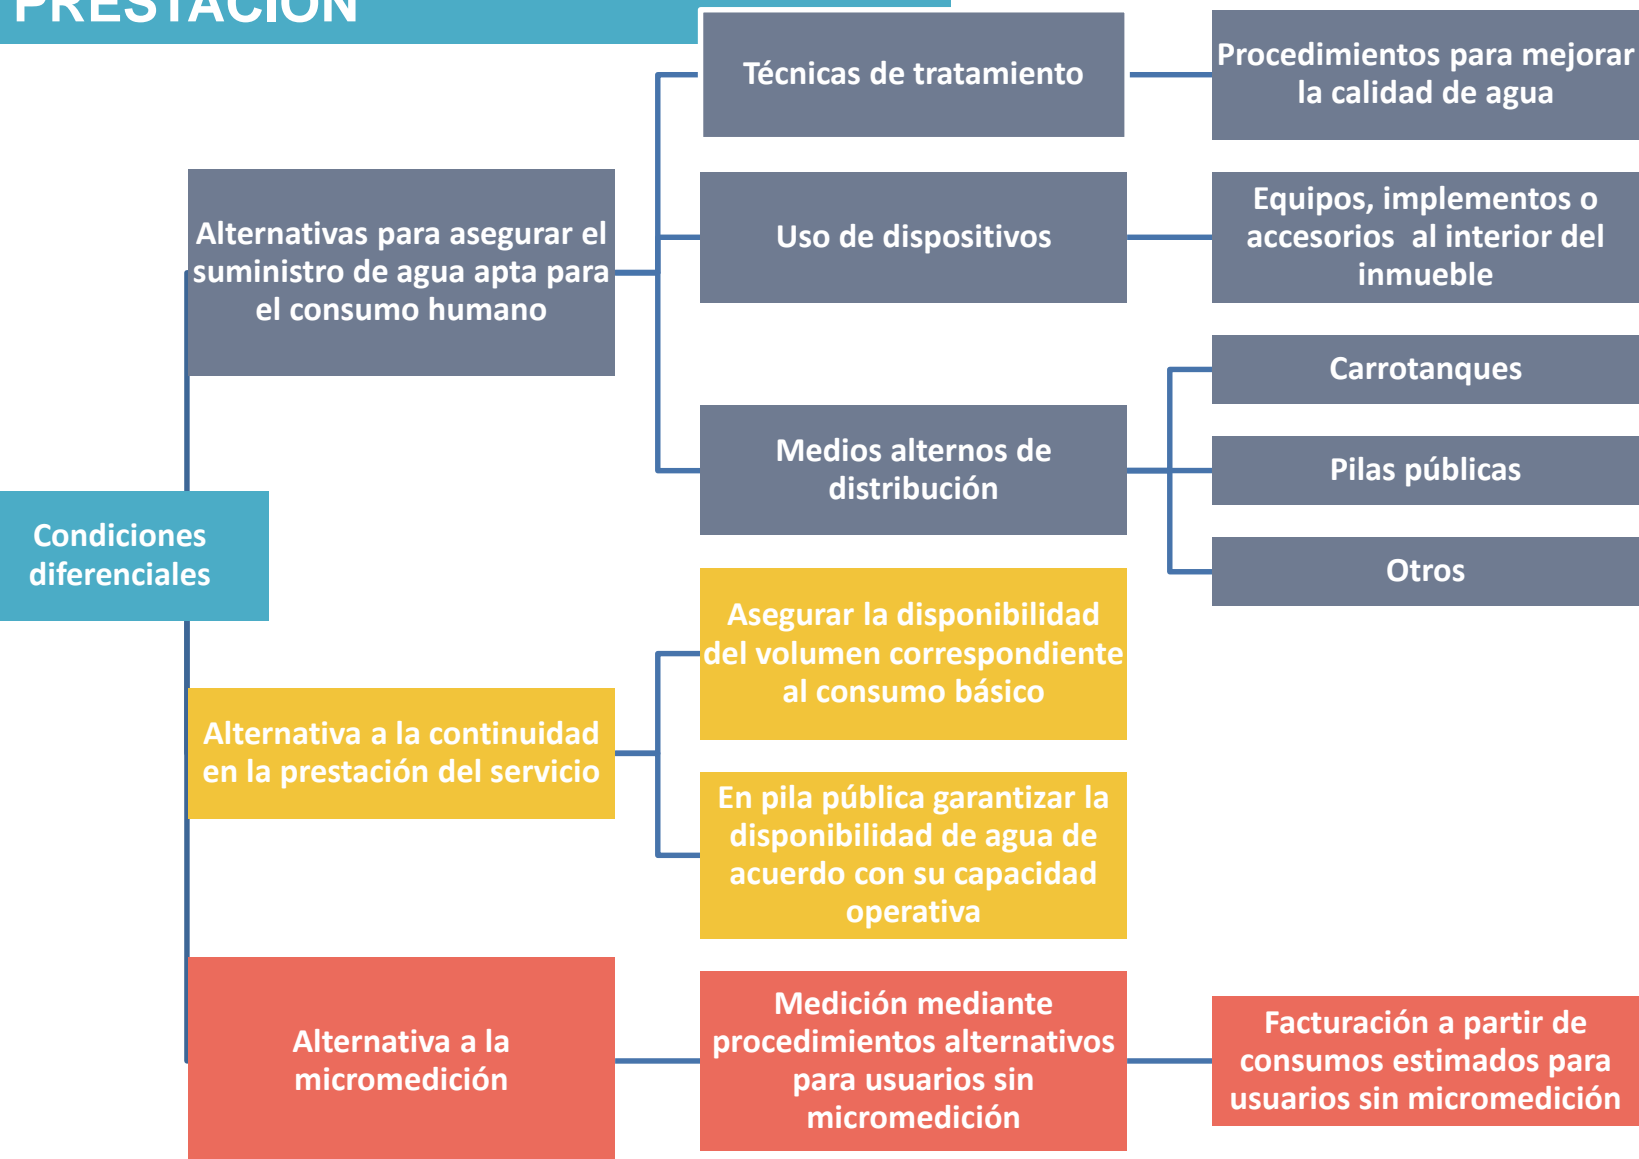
PRESTACIÓN

Condiciones diferenciales

Alternativas para asegurar el suministro de agua apta para el consumo humano

Técnicas de tratamiento

Procedimientos para mejorar la calidad de agua

Uso de dispositivos

Equipos, implementos o accesorios al interior del inmueble

Medios alternos de distribución

Carrotanques

Pilas públicas

Otros

Alternativa a la continuidad en la prestación del servicio

Asegurar la disponibilidad del volumen correspondiente al consumo básico

En pila pública garantizar la disponibilidad de agua de acuerdo con su capacidad operativa

Alternativa a la micromedición

Medición mediante procedimientos alternativos para usuarios sin micromedición

Facturación a partir de consumos estimados para usuarios sin micromedición